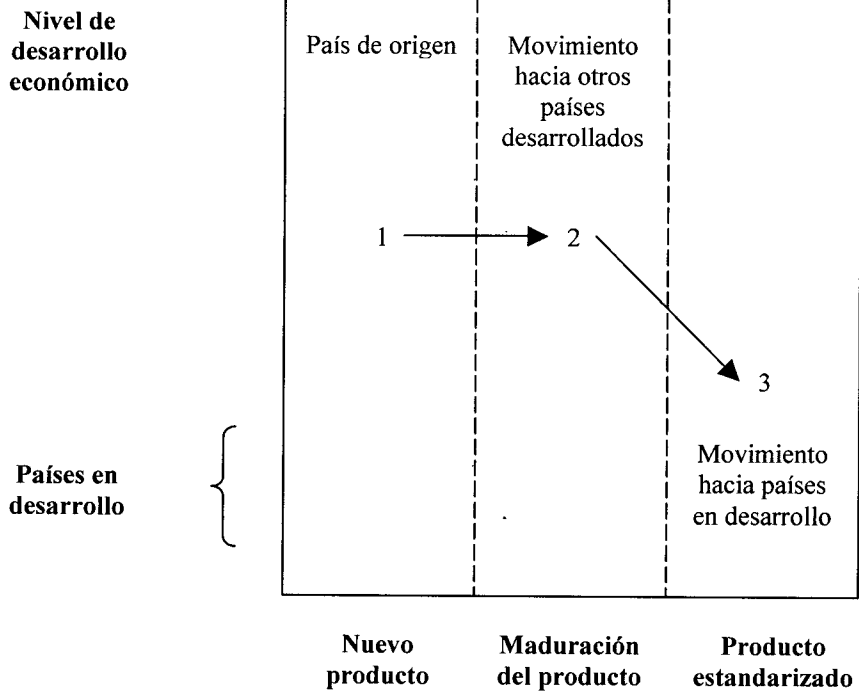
Nivel de desarrollo económico

País de origen

Movimiento hacia otros países desarrollados

1

2

3

Países en desarrollo

Movimiento hacia países en desarrollo

Nuevo producto

Maduración del producto

Producto estandarizado